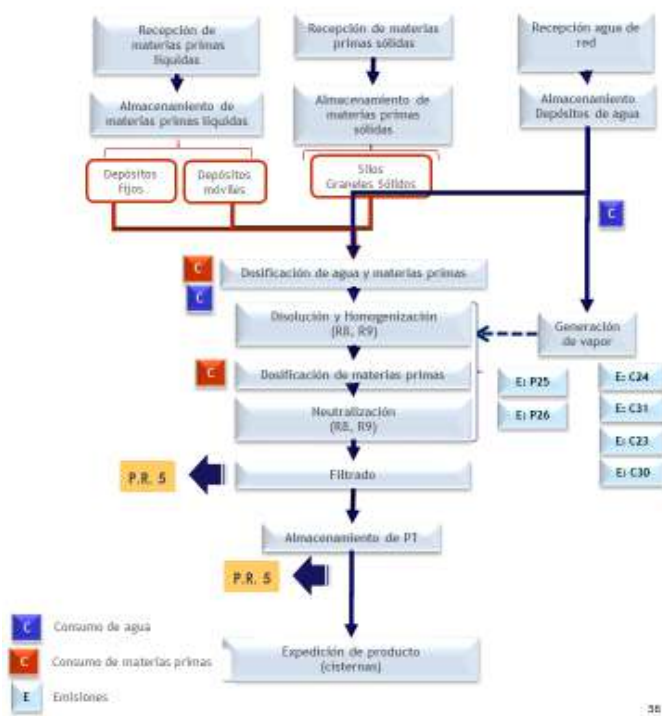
Recepción de materias primas líquidas

Recepción de materias primas sólidas

Recepción agua de red

Almacenamiento de materias primas líquidas

Almacenamiento de materias primas sólidas

Almacenamiento Depósitos de agua

Depósitos fijos

Depósitos móviles

Silos Graneles Sólidos

C

C

Dosificación de agua y materias primas

C

Disolución y Homogenización (R8, R9)

Generación de vapor

C

Dosificación de materias primas

E: P25

E: P26

E: C24

E: C31

E: C23

E: C30

Neutralización (R8, R9)

P.R. 5

Filtrado

Almacenamiento de PT

P.R. 5

C Consumo de agua

C Consumo de materias primas

E Emisiones

Expedición de producto (cisternas)

35